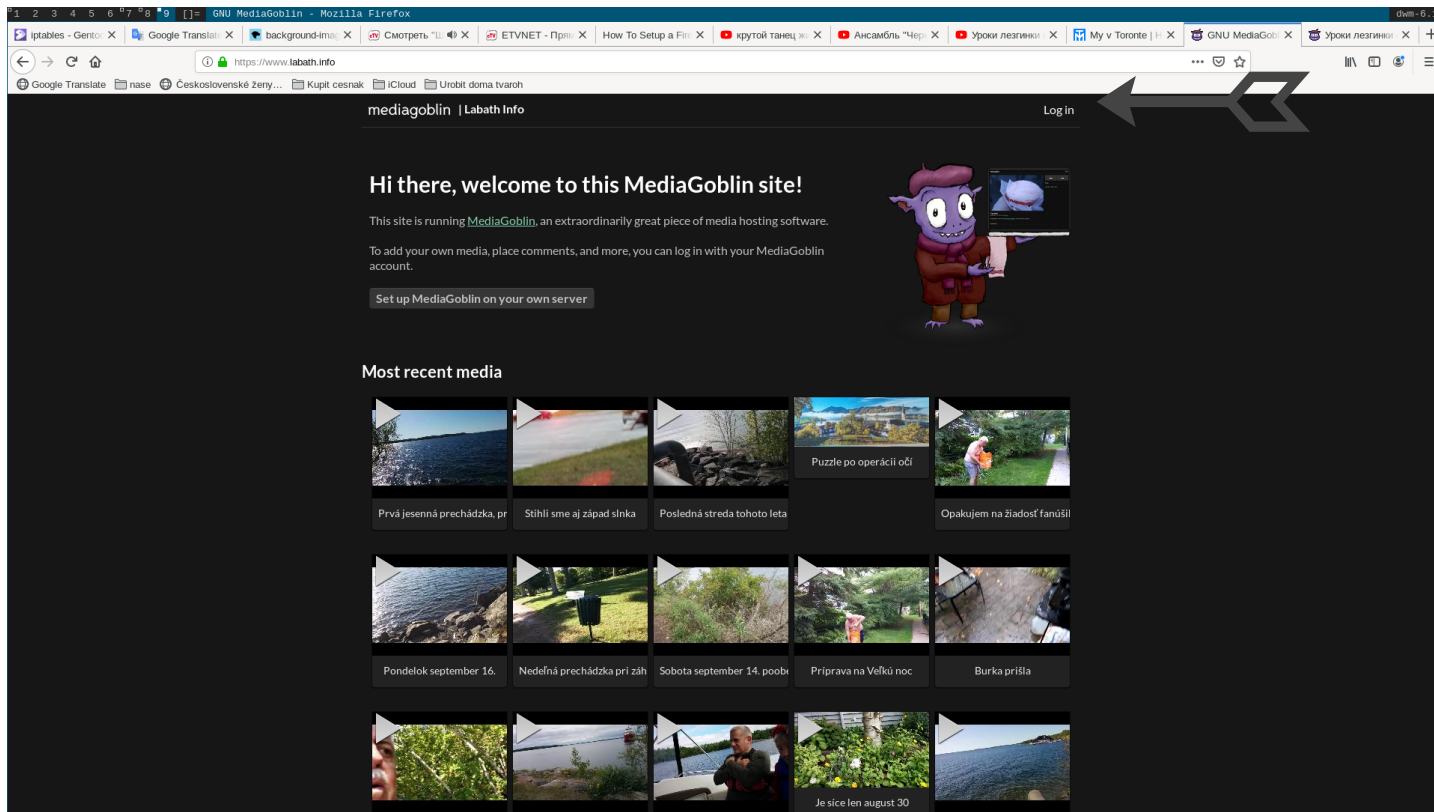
1 2 3 4 5 6 7 8 9 []= GNU MediaGoblin - Mozilla Firefox dwm-6.

iptables - Gentoo | Google Translate | background-imag | Смотреть "Ш | ETVNET - Пряь | How To Setup a Fir | крутой танец ж | Ансамбль "Чер | Уроки лезгинки | My v Toronte | GNU MediaGob | Уроки лезгинки

https://www.labath.info

Google Translate | nase | Československé ženy... | Kupit cesnak | iCloud | Urobit doma tvaroh

mediagoblin | Labath Info

Log in

Hi there, welcome to this MediaGoblin site!

This site is running MediaGoblin, an extraordinarily great piece of media hosting software.

To add your own media, place comments, and more, you can log in with your MediaGoblin account.

Set up MediaGoblin on your own server

Most recent media

Prvá jesenná prechádzka, pr

Stihli sme aj západ slnka

Posledná streda tohoto leta

Puzzle po operácii očí

Opakujem na žiadosť fanúšil

Pondelok september 16.

Nedeľná prechádzka pri záh

Sobota september 14. poobe

Príprava na Veľkú noc

Burka prišla

Je sice len august 30